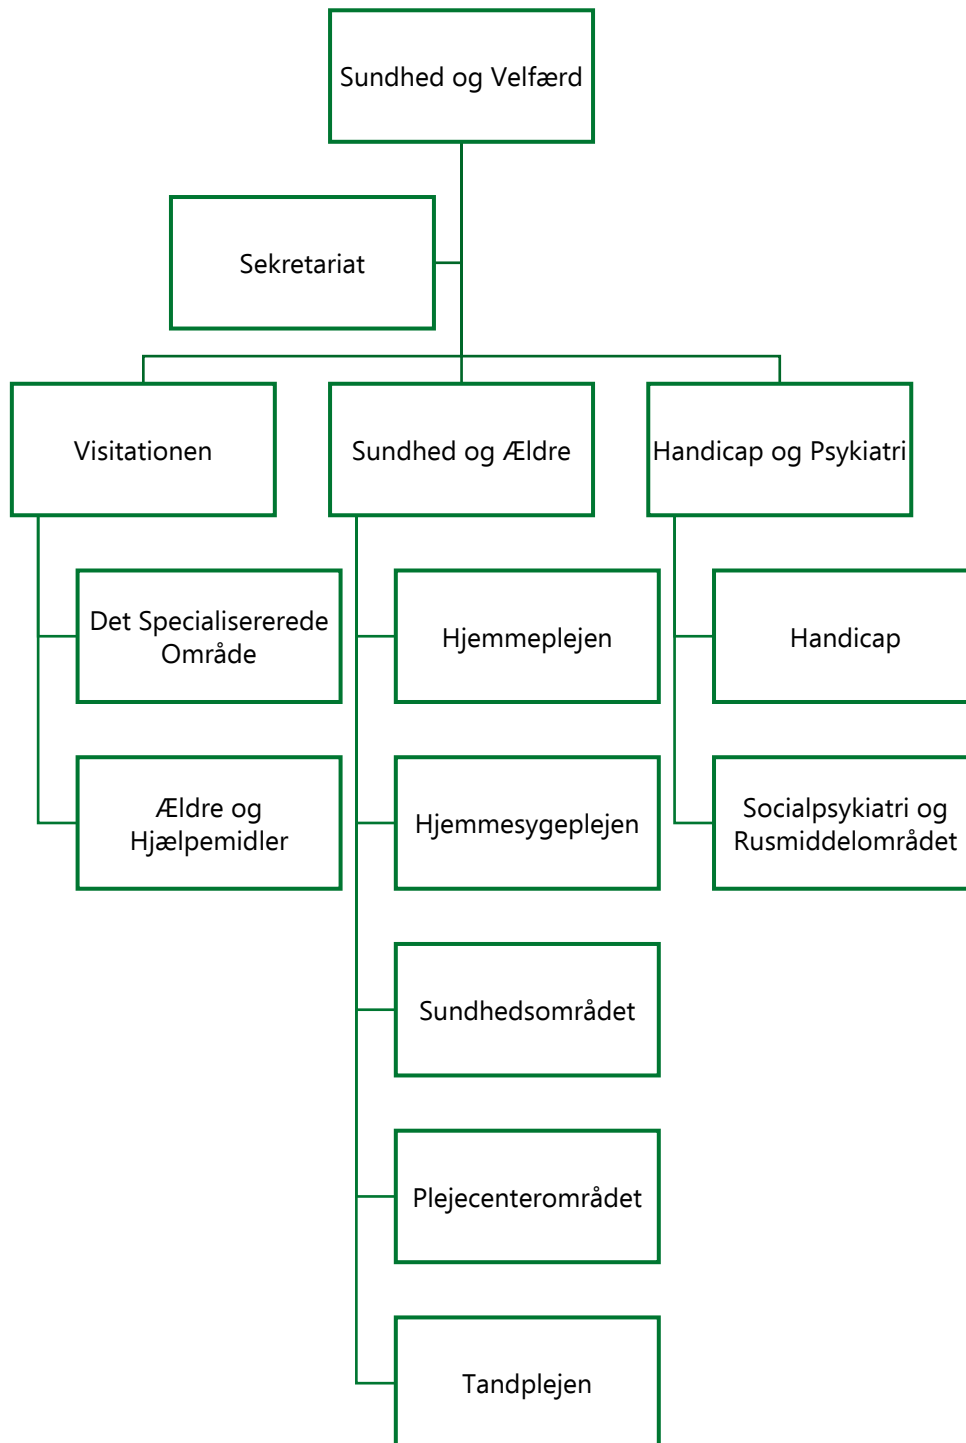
Sundhed og Velfærd

Sekretariat

Visitationen

Sundhed og Ældre

Handicap og Psykiatri

Det Specialisererede Område

Ældre og Hjælpemidler

Hjemmeplejen

Hjemmesygeplejen

Sundhedsområdet

Plejecenterområdet

Tandplejen

Handicap

Socialpsykiatri og Rusmiddelområdet